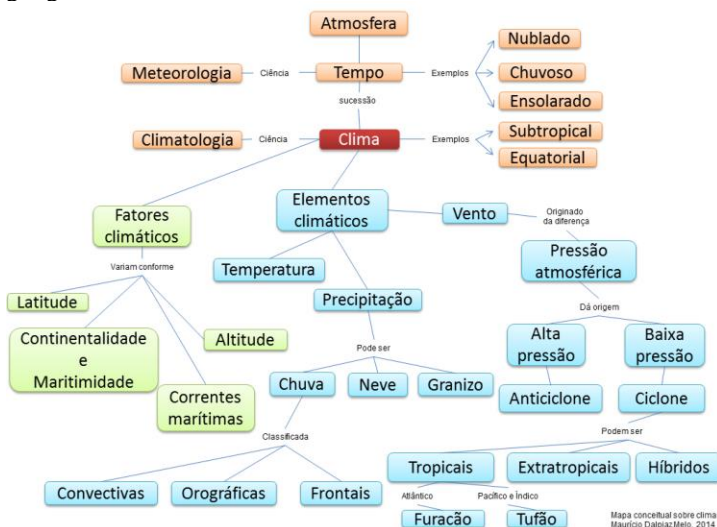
Atmosfera

Meteorologia — Ciência — Tempo — Exemplos — Nublado, Chuvoso, Ensolarado

sucessão

Climatologia — Ciência — Clima — Exemplos — Subtropical, Equatorial

Fatores climáticos

Variam conforme

Latitude

Continentalidade e Maritimidade

Altitude

Correntes marítimas

Elementos climáticos

Vento

Originado da diferença

Pressão atmosférica

Dá origem

Alta pressão

Baixa pressão

Anticiclone

Ciclone

Podem ser

Tropicais

Extratropicais

Híbridos

Atlântico

Pacífico e Índico

Furacão

Tufão

Temperatura

Precipitação

Pode ser

Chuva

Neve

Granizo

Classificada

Convectivas

Orográficas

Frontais

Mapa conceitual sobre clima
Maurício Dalpiaz Melo, 2014